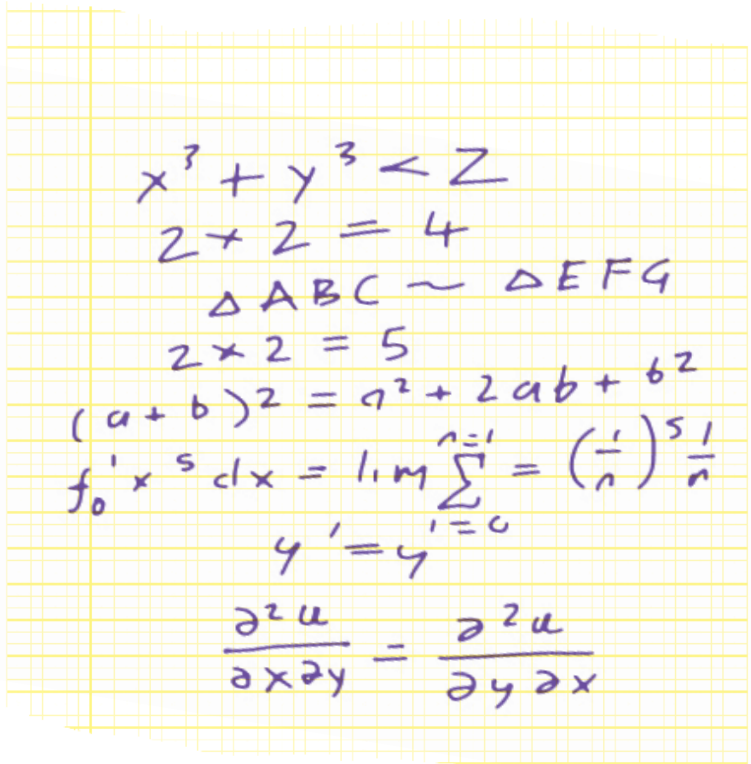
$x^3 + y^3 < Z$

$2 + 2 = 4$

$\Delta ABC \sim \Delta EFG$

$2 \times 2 = 5$

$(a+b)2 = a^2 + 2ab + b2$

$\int_0^1 x^5 dx = \lim \sum_{i=0}^{n-1} = \left(\frac{i}{n}\right)^5 \frac{1}{n}$

$y' = y'$

$\frac{\partial^2 u}{\partial x \partial y} = \frac{\partial^2 u}{\partial y \partial x}$